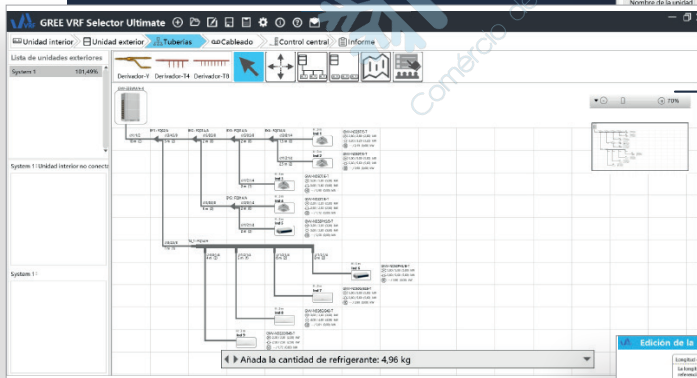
GREE VRF Selector Ultimate

Nombre de la unidad

Unidad interior | Unidad exterior | Tuberías | Cableado | Control central | Informe

Lista de unidades exteriores

System 1 101,49%

Derivador-Y Derivador-T4 Derivador-T8

System 1 | Unidad interior no conecta

System 1 |

70%

Comércio de

Añada la cantidad de refrigerante: 4,96 kg

Edición de la

Longitud

La longitud

referencia